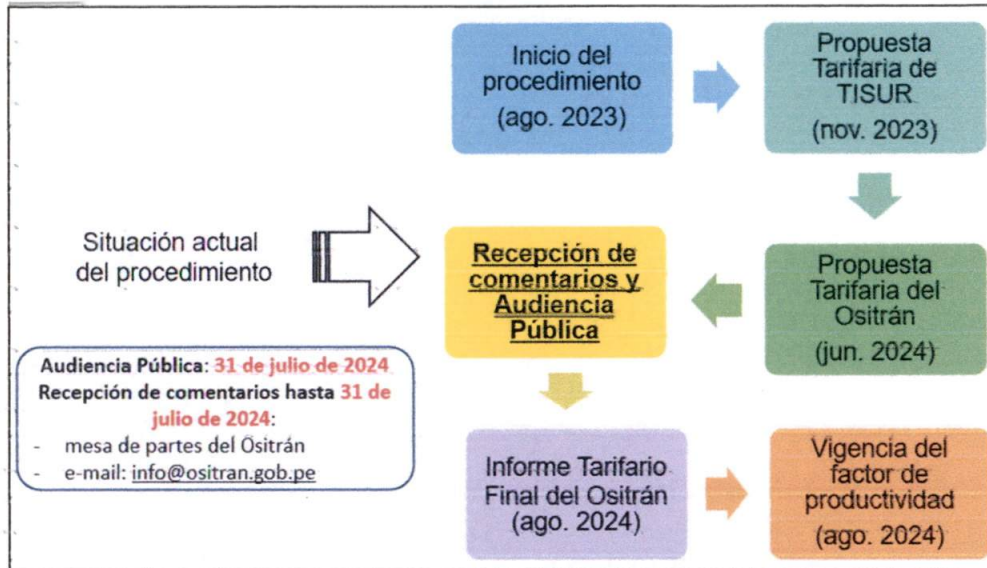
Inicio del procedimiento (ago. 2023)

Propuesta Tarifaria de TISUR (nov. 2023)

Situación actual del procedimiento

Recepción de comentarios y Audiencia Pública

Propuesta Tarifaria del Ositrán (jun. 2024)

Audiencia Pública: 31 de julio de 2024
Recepción de comentarios hasta 31 de julio de 2024:
- mesa de partes del Ositrán
- e-mail: info@ositran.gob.pe

Informe Tarifario Final del Ositrán (ago. 2024)

Vigencia del factor de productividad (ago. 2024)